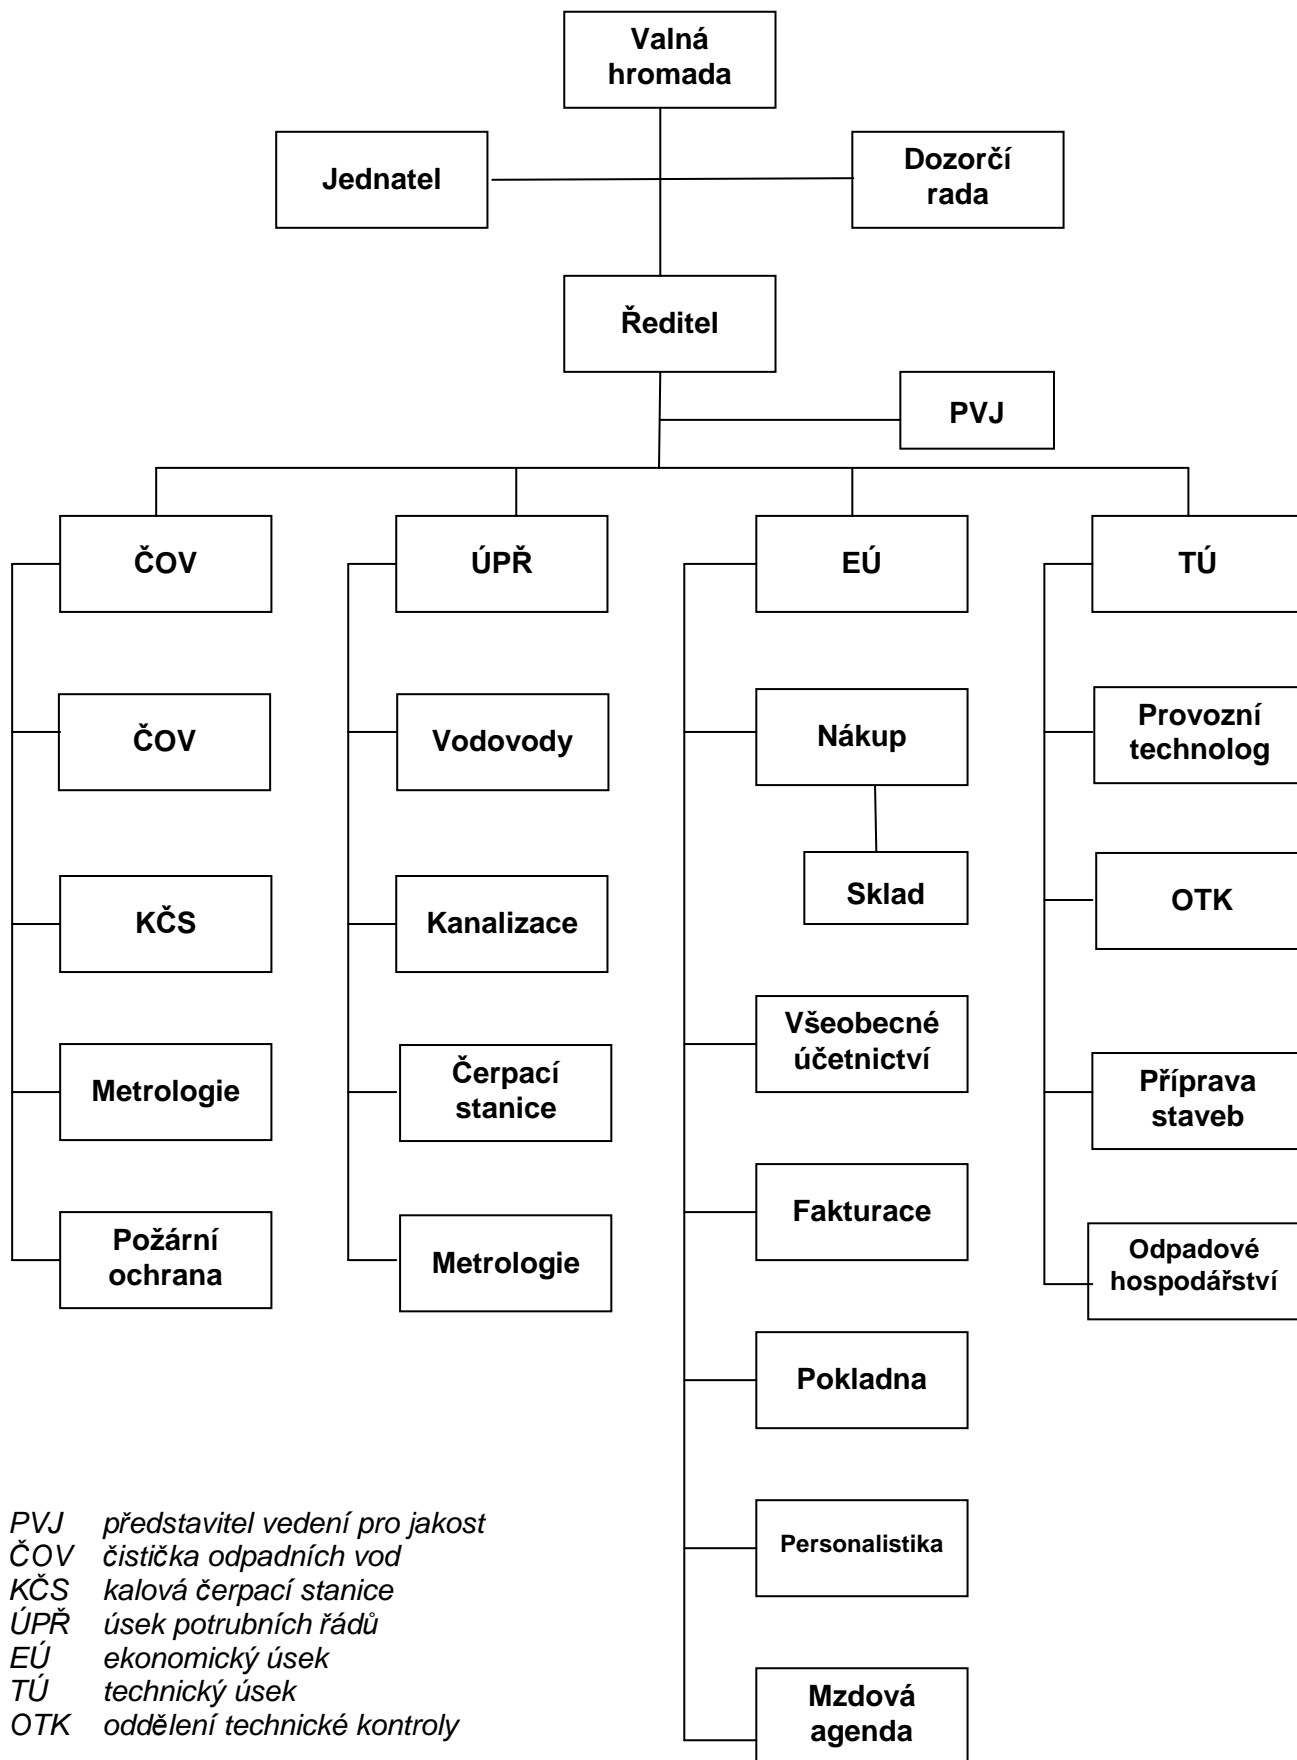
Valná hromada

Jednatel

Dozorčí rada

Ředitel

PVJ

ČOV

ČOV

KČS

Metrologie

Požární ochrana

ÚPŘ

Vodovody

Kanalizace

Čerpací stanice

Metrologie

EÚ

Nákup

Sklad

Všeobecné účetnictví

Fakturace

Pokladna

Personalistika

Mzdová agenda

TÚ

Provozní technolog

OTK

Příprava staveb

Odpadové hospodářství

PVJ představitel vedení pro jakost
ČOV čistička odpadních vod
KČS kalová čerpací stanice
ÚPŘ úsek potrubních řádů
EÚ ekonomický úsek
TÚ technický úsek
OTK oddělení technické kontroly